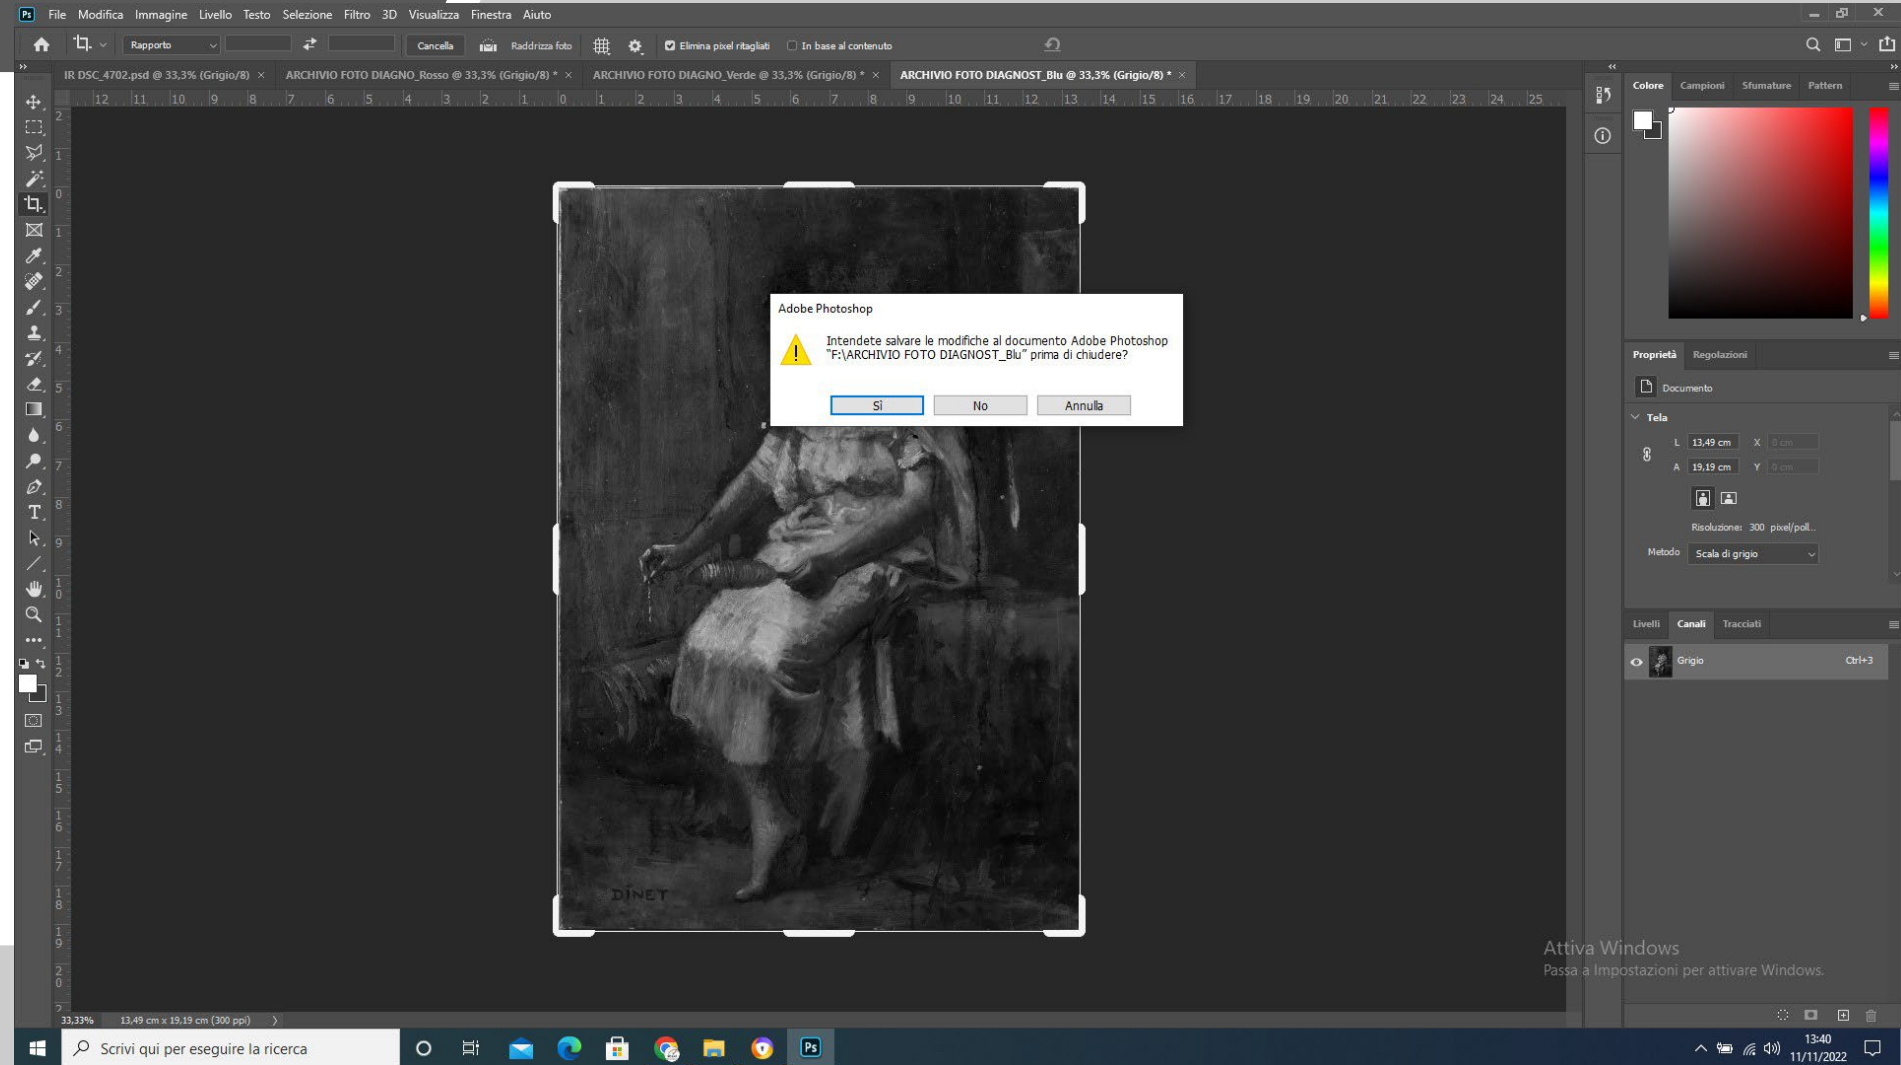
Ps File Modifica Immagine Livello Testo Selezione Filtro 3D Visualizza Finestra Aiuto

Rapporto Cancella Raddrizza foto Elimina pixel ritagliati In base al contenuto

IR DSC_4702.psd @ 33,3% (Grigio/8) × ARCHIVIO FOTO DIAGNO_Rosso @ 33,3% (Grigio/8) * × ARCHIVIO FOTO DIAGNO_Verde @ 33,3% (Grigio/8) * × ARCHIVIO FOTO DIAGNOST_Blu @ 33,3% (Grigio/8) * ×

Adobe Photoshop

Intendete salvare le modifiche al documento Adobe Photoshop "F:\ARCHIVIO FOTO DIAGNOST_Blu" prima di chiudere?

Sì No Annulla

DINET

Colore Campioni Sfumature Pattern

Proprietà Regolazioni

Documento

Tela

L 13,49 cm X 0 cm
A 19,19 cm Y 0 cm

Risoluzione: 300 pixel/poll...

Metodo Scala di grigio

Livelli Canali Tracciati

Grigio Ctrl+3

Attiva Windows
Passa a Impostazioni per attivare Windows.

33,33% 13,49 cm x 19,19 cm (300 ppi)

Scrivi qui per eseguire la ricerca

13:40
11/11/2022